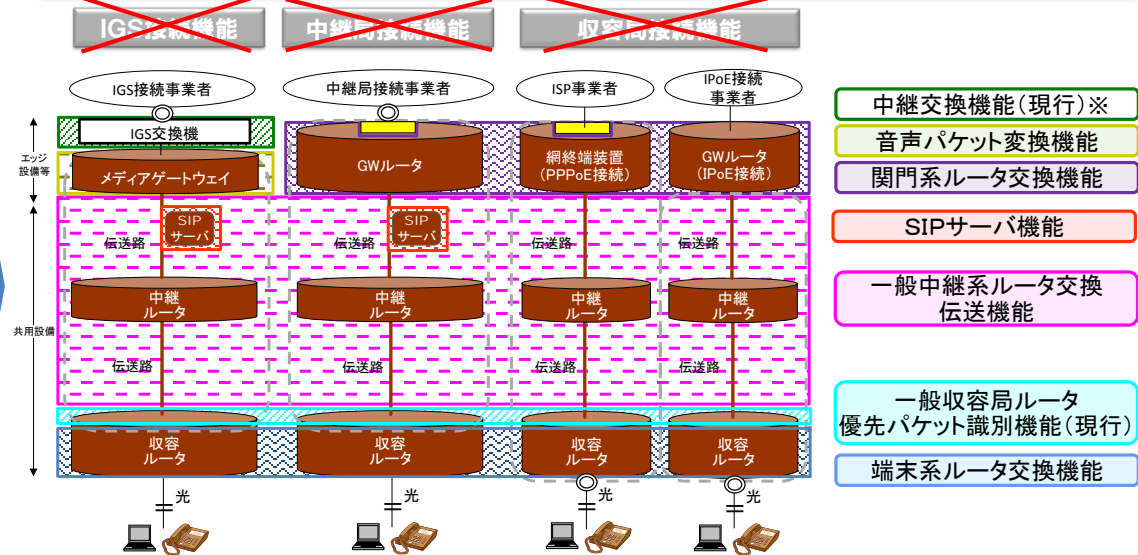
IGS接続機能

中継局接続機能

収容局接続機能

IGS接続事業者

中継局接続事業者

ISP事業者

IPoE接続事業者

エッジ設備等

IGS交換機

メディアゲートウェイ

GWルータ

網終端装置（PPPoE接続）

GWルータ（IPoE接続）

SIPサーバ

伝送路

SIPサーバ

伝送路

伝送路

伝送路

共用設備

中継ルータ

中継ルータ

中継ルータ

中継ルータ

伝送路

伝送路

伝送路

伝送路

収容ルータ

収容ルータ

収容ルータ

収容ルータ

光

光

光

光

中継交換機能（現行）※

音声パケット変換機能

関門系ルータ交換機能

SIPサーバ機能

一般中継系ルータ交換伝送機能

一般収容局ルータ優先パケット識別機能（現行）

端末系ルータ交換機能